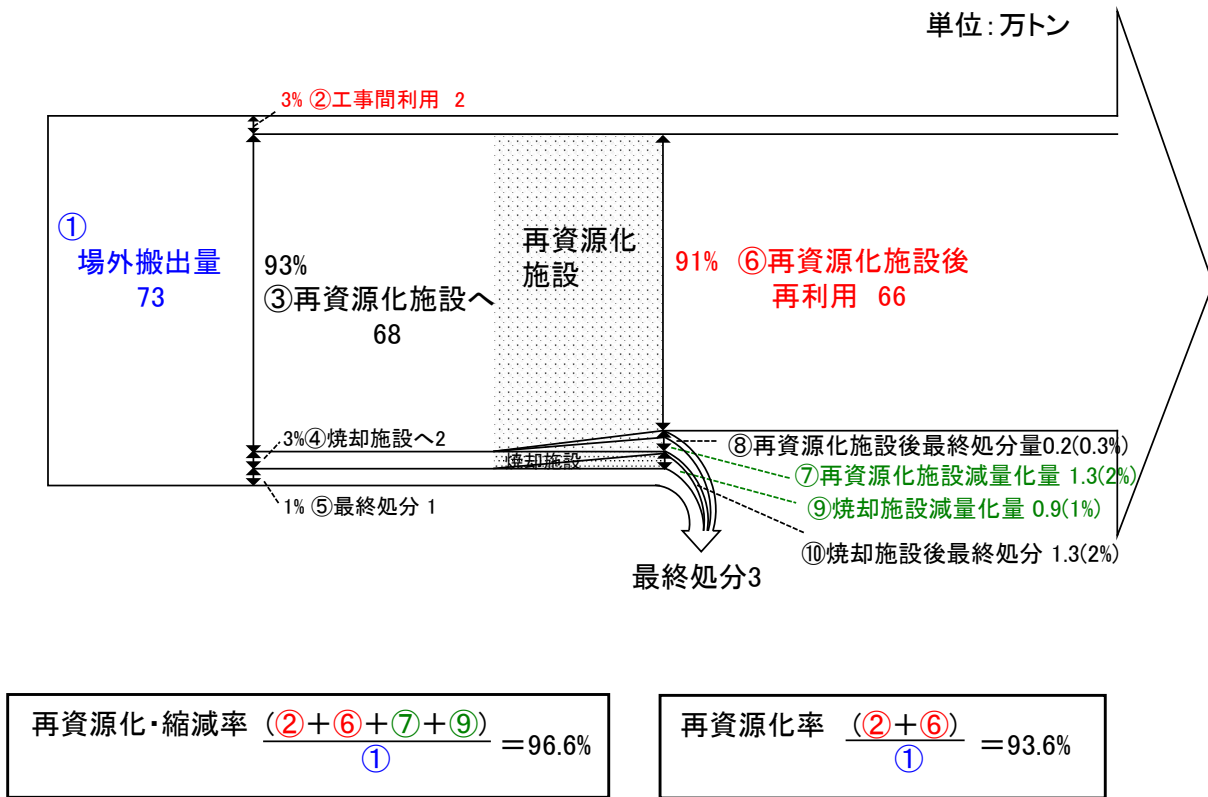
単位:万トン

3% ②工事間利用 2

①
場外搬出量
73

93%
③再資源化施設へ
68

再資源化
施設

91% ⑥再資源化施設後
再利用 66

3%④焼却施設へ2

焼却施設

1% ⑤最終処分 1

⑧再資源化施設後最終処分量0.2(0.3%)

⑦再資源化施設減量化量 1.3(2%)

⑨焼却施設減量化量 0.9(1%)

⑩焼却施設後最終処分 1.3(2%)

最終処分3

再資源化・縮減率 $\frac{(②+⑥+⑦+⑨)}{①}$ =96.6%

再資源化率 $\frac{(②+⑥)}{①}$ =93.6%